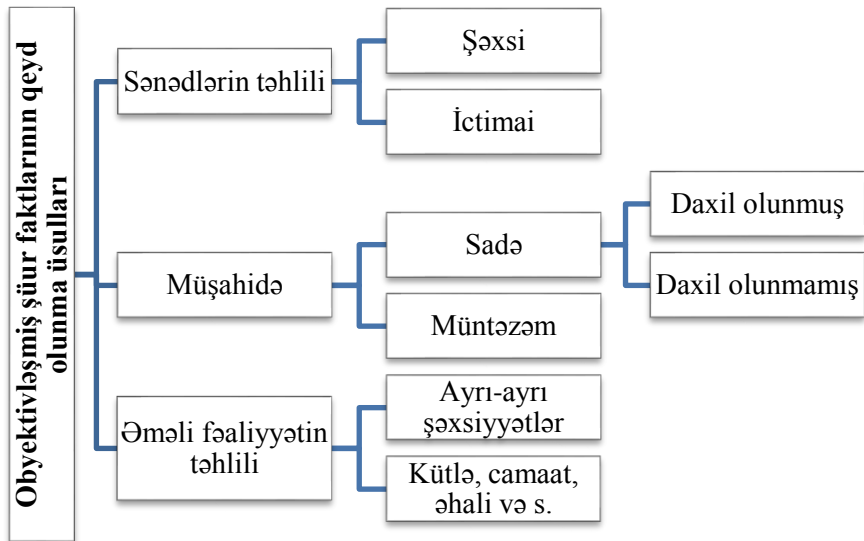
Obyektivləşmiş şüur faktlarının qeyd olunma üsulları

Sənədlərin təhlili

Şəxsi

İctimai

Müşahidə

Sadə

Daxil olunmuş

Daxil olunmamış

Müntəzəm

Əməli fəaliyyətin təhlili

Ayrı-ayrı şəxsiyyətlər

Kütlə, camaat, əhali və s.